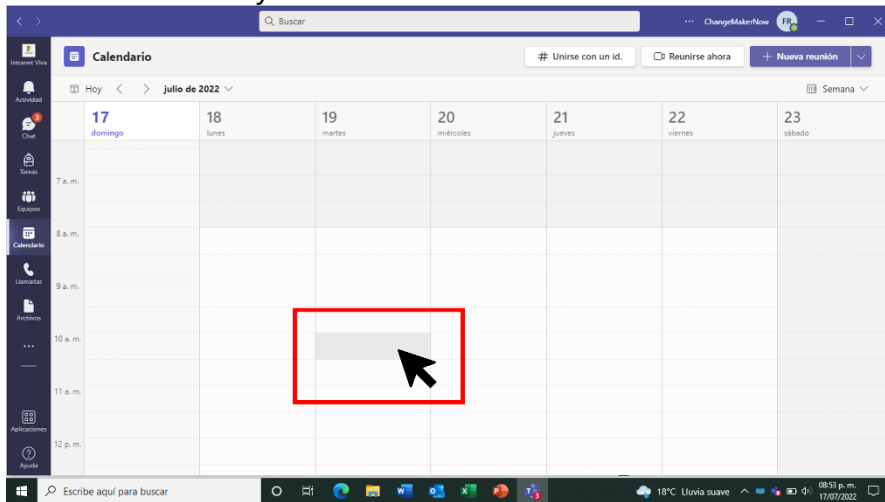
Buscar

··· ChangeMakerNow FR

Intranet Viva

Actividad

3 Chat

Tareas

Equipos

Calendario

Llamadas

Archivos

···

Aplicaciones

Ayuda

Calendario

# Unirse con un id.

Reunirse ahora

+ Nueva reunión

Hoy < > julio de 2022

Semana

| | 17 domingo | 18 lunes | 19 martes | 20 miércoles | 21 jueves | 22 viernes | 23 sábado |
|---|---|---|---|---|---|---|---|
| 7 a. m. | | | | | | | |
| 8 a. m. | | | | | | | |
| 9 a. m. | | | | | | | |
| 10 a. m. | | | | | | | |
| 11 a. m. | | | | | | | |
| 12 p. m. | | | | | | | |

Escribe aquí para buscar

18°C Lluvia suave

08:53 p. m. 17/07/2022